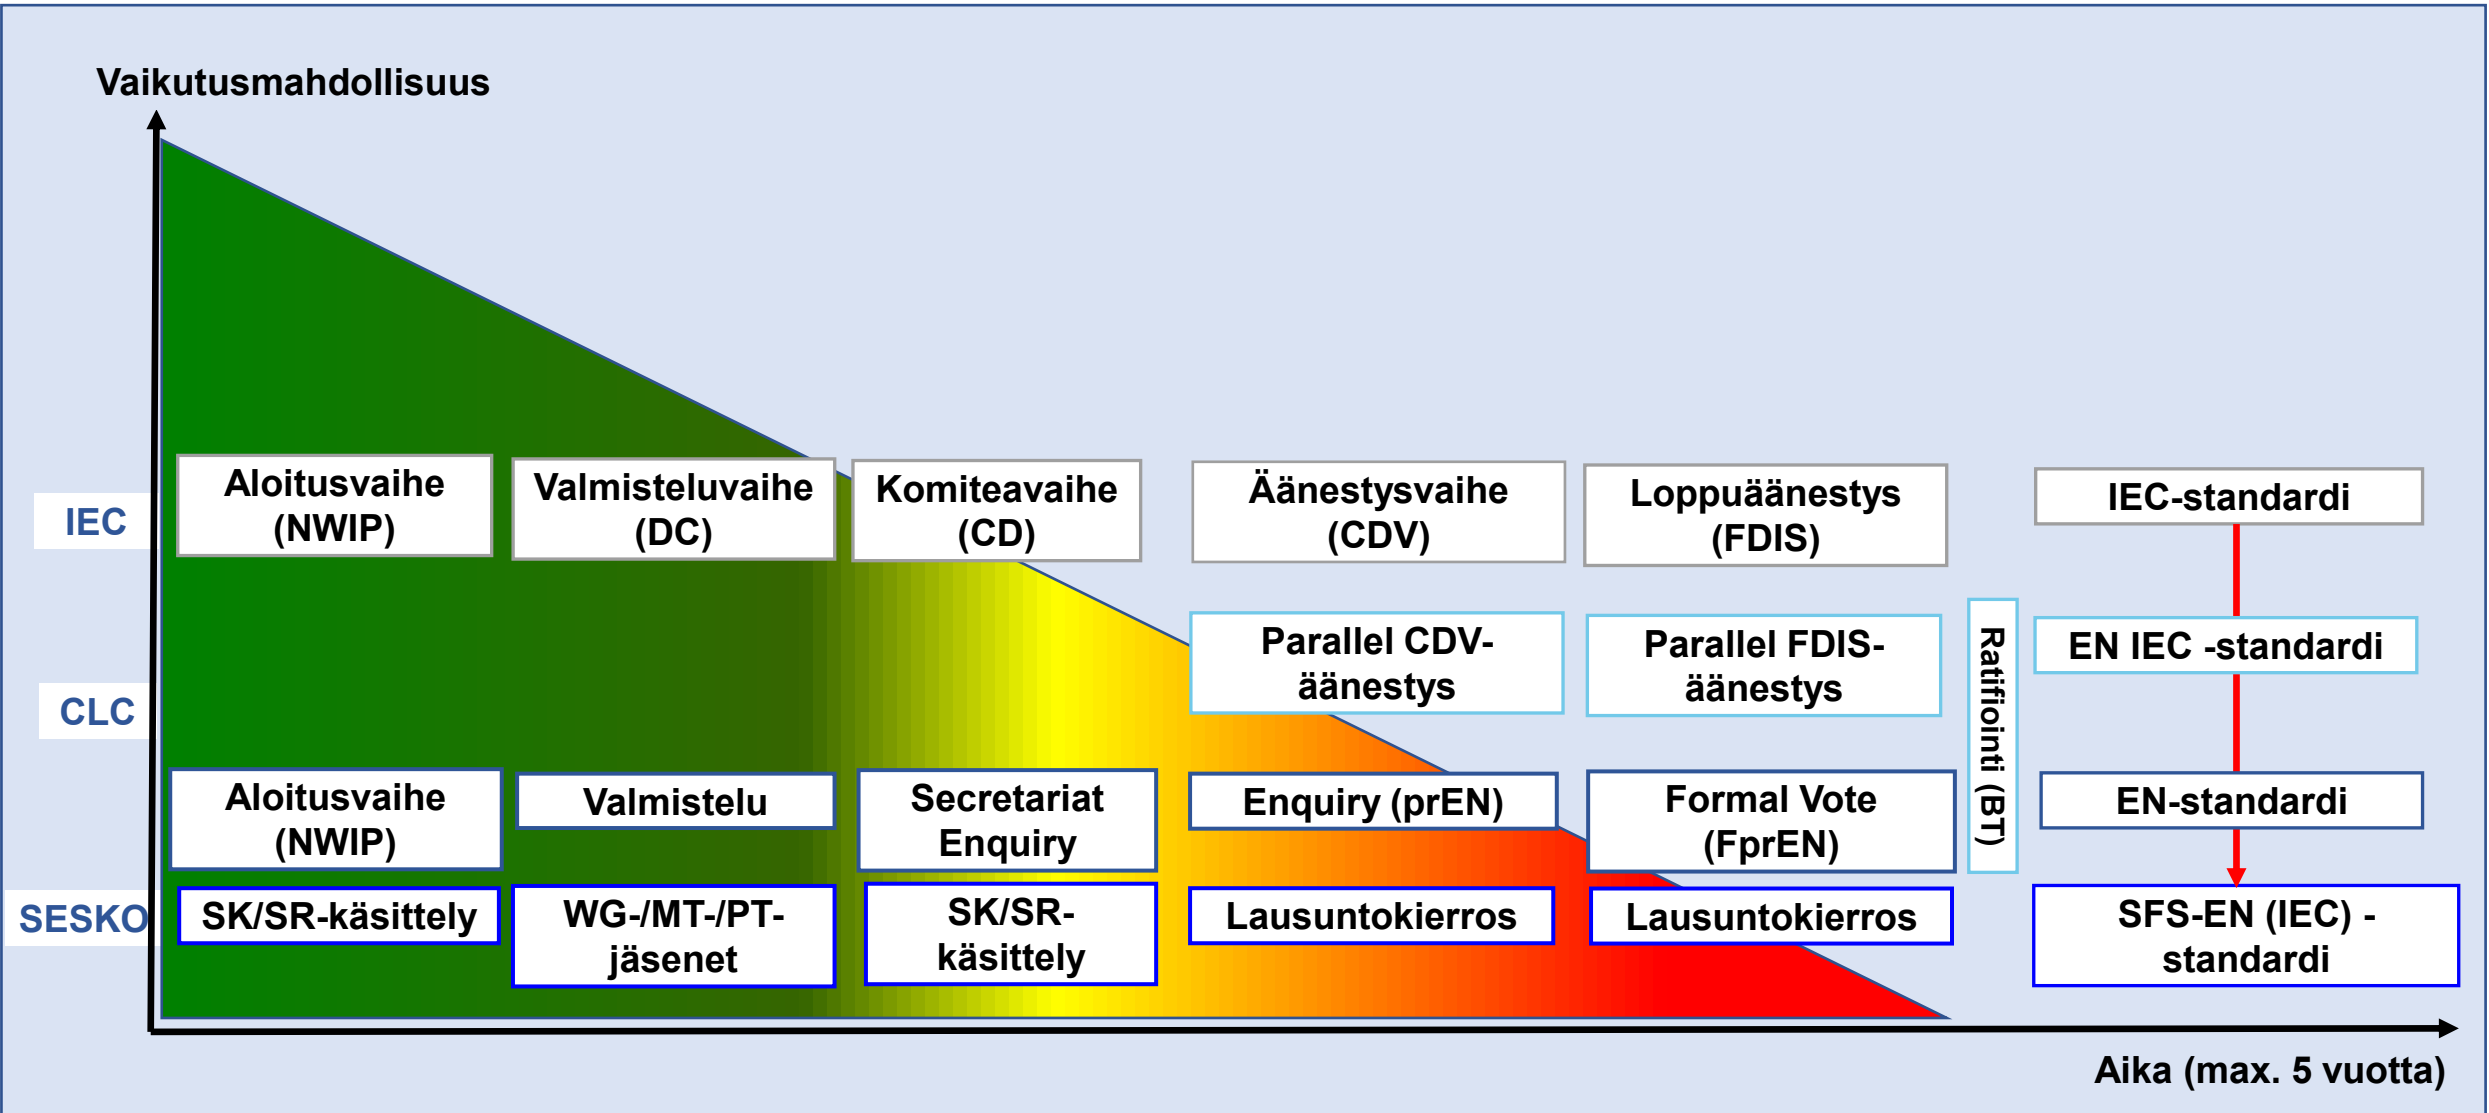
Vaikutusmahdollisuus

IEC

Aloitusvaihe (NWIP)

Valmisteluvaihe (DC)

Komiteavaihe (CD)

Äänestysvaihe (CDV)

Loppuäänestys (FDIS)

IEC-standardi

CLC

Parallel CDV-äänestys

Parallel FDIS-äänestys

Ratifiointi (BT)

EN IEC -standardi

Aloitusvaihe (NWIP)

Valmistelu

Secretariat Enquiry

Enquiry (prEN)

Formal Vote (FprEN)

EN-standardi

SESKO

SK/SR-käsittely

WG-/MT-/PT-jäsenet

SK/SR-käsittely

Lausuntokierros

Lausuntokierros

SFS-EN (IEC) -standardi

Aika (max. 5 vuotta)